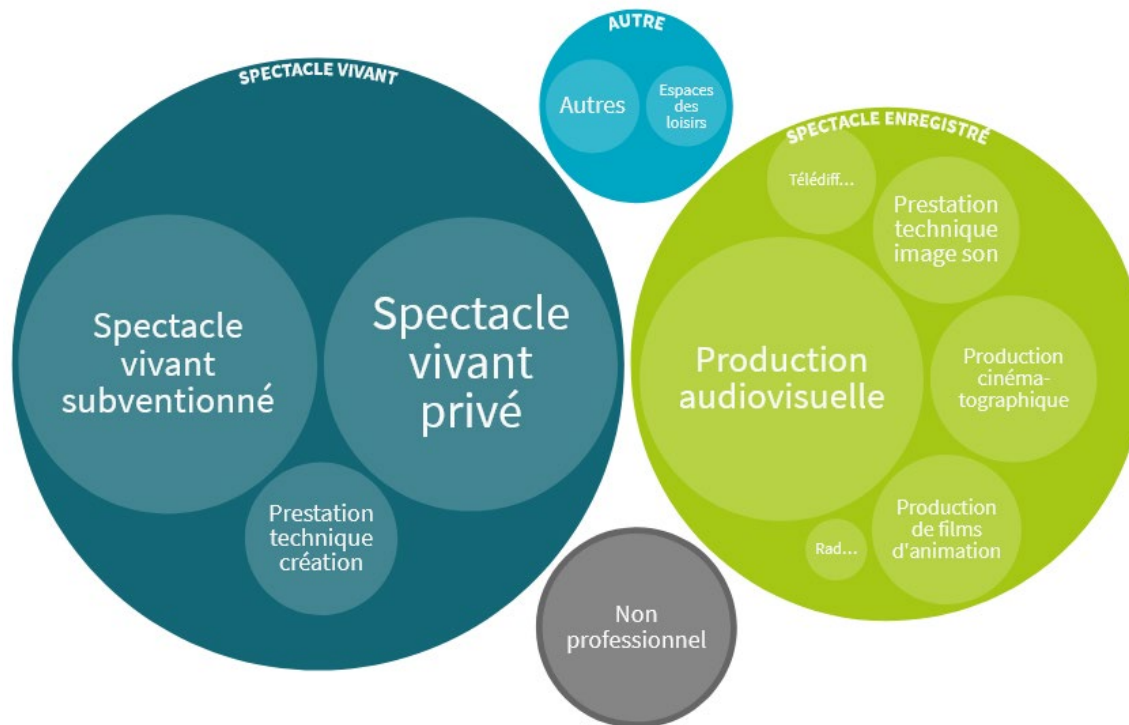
SPECTACLE VIVANT

Spectacle vivant subventionné

Spectacle vivant privé

Prestation technique création

AUTRE

Autres

Espaces des loisirs

SPECTACLE ENREGISTRÉ

Télédiff...

Prestation technique image son

Production audiovisuelle

Production cinématographique

Production de films d'animation

Rad...

Non professionnel